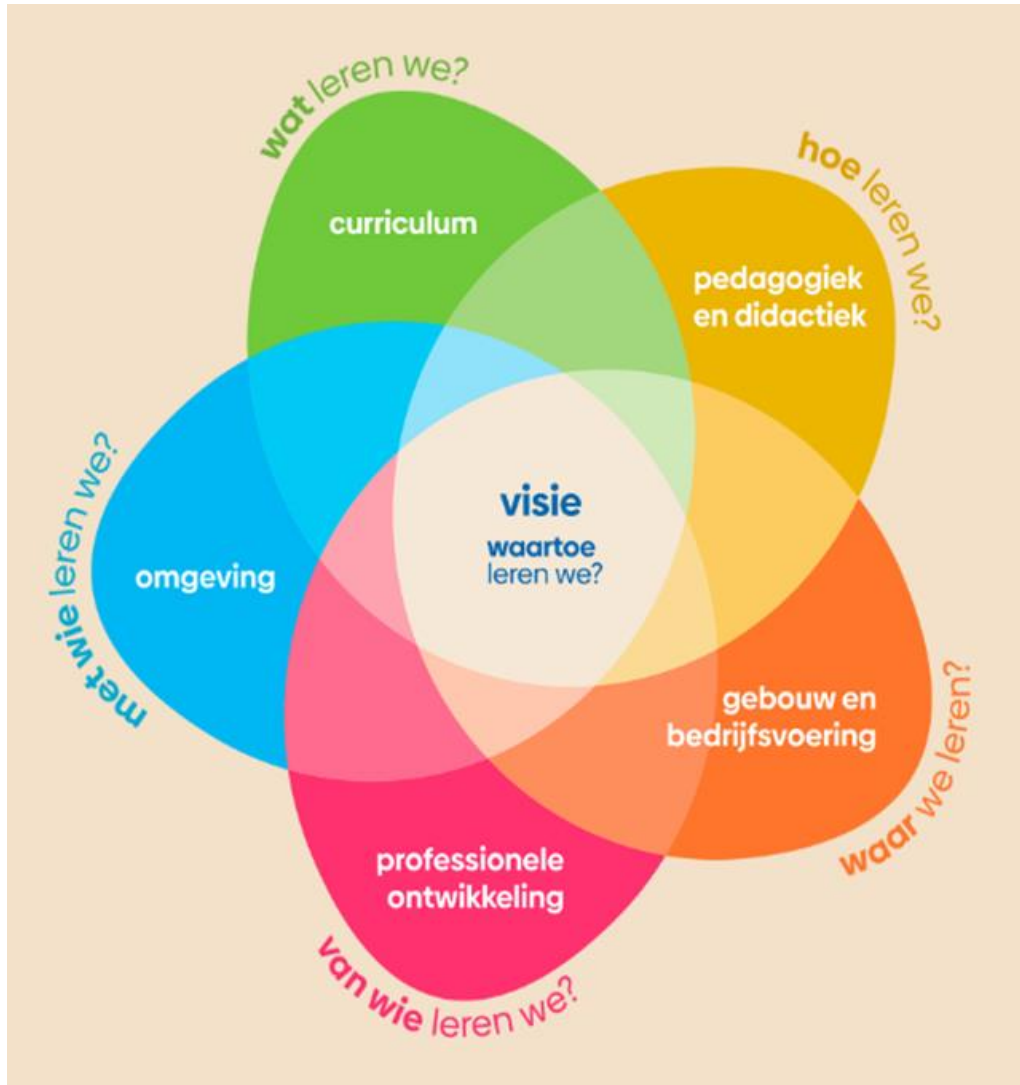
wat leren we?

curriculum

hoe leren we?

pedagogiek en didactiek

met wie leren we?

omgeving

visie

waartoe leren we?

gebouw en bedrijfsvoering

waar we leren?

professionele ontwikkeling

van wie leren we?